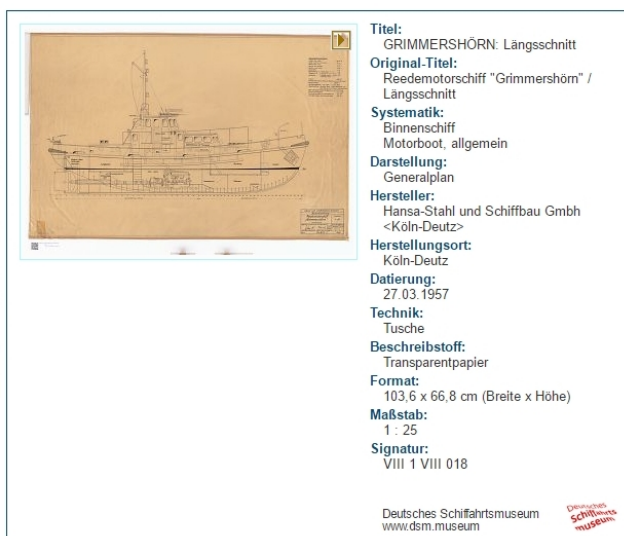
Titel:
GRIMMERSHÖRN: Längsschnitt
Original-Titel:
Reedemotorschiff "Grimmershörn" / Längsschnitt
Systematik:
Binnenschiff
Motorboot, allgemein
Darstellung:
Generalplan
Hersteller:
Hansa-Stahl und Schiffbau Gmbh <Köln-Deutz>
Herstellungsort:
Köln-Deutz
Datierung:
27.03.1957
Technik:
Tusche
Beschreibstoff:
Transparentpapier
Format:
103,6 x 66,8 cm (Breite x Höhe)
Maßstab:
1 : 25
Signatur:
VIII 1 VIII 018

Deutsches Schiffahrtsmuseum
www.dsm.museum

Deutsches Schiffahrts museum